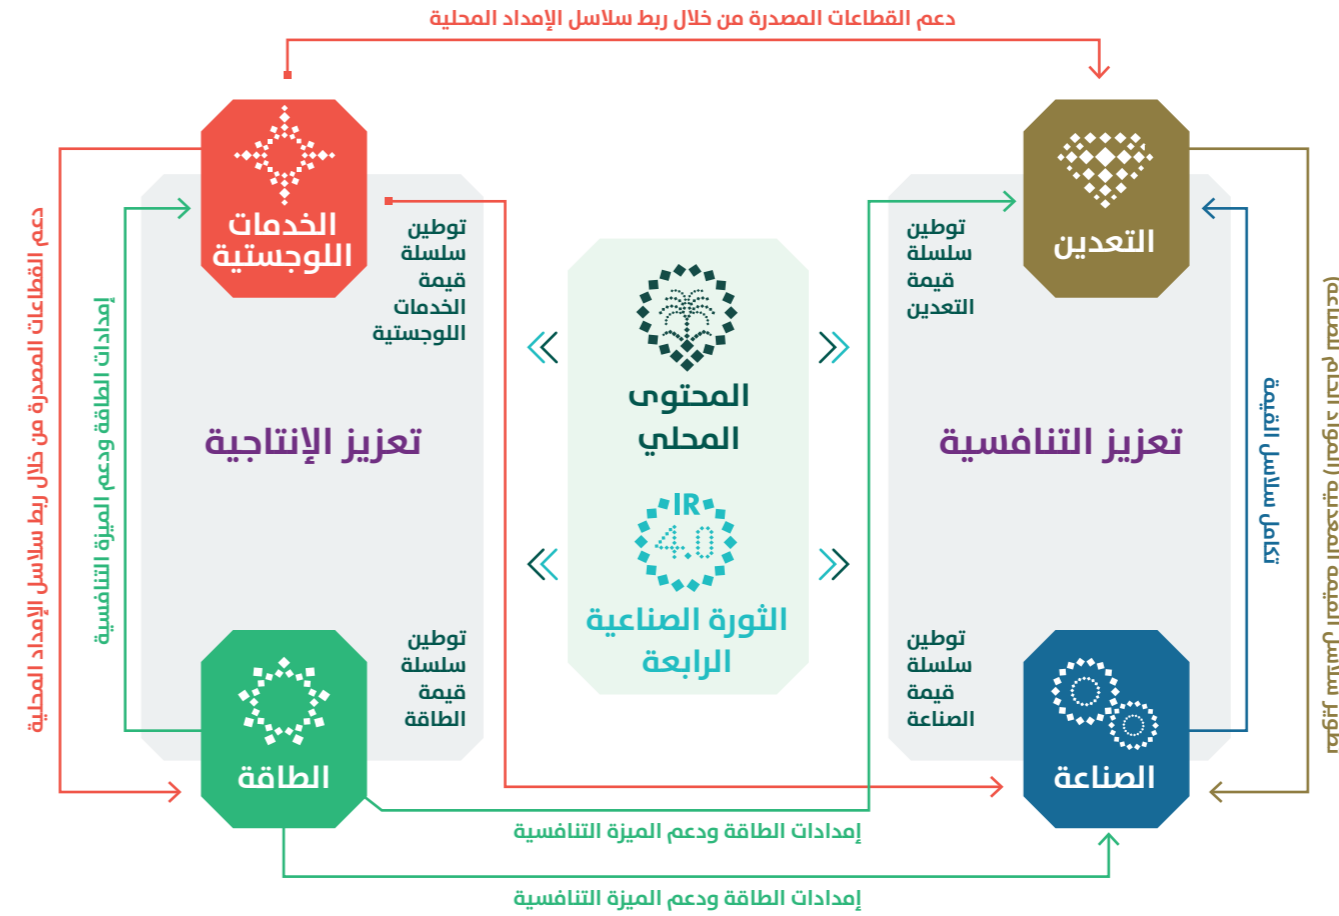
دعم القطاعات المصدرة من خلال ربط سلاسل الإمداد المحلية

الخدمات اللوجستية

توطين سلسلة قيمة الخدمات اللوجستية

التعدين

توطين سلسلة قيمة التعدين

دعم القطاعات المصدرة من خلال ربط سلاسل الإمداد المحلية

إمدادات الطاقة ودعم الميزة التنافسية

تعزيز الإنتاجية

المحتوى المحلي

IR 4.0

الثورة الصناعية الرابعة

تعزيز التنافسية

تكامل سلاسل القيمة

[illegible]

توطين سلسلة قيمة الطاقة

الطاقة

توطين سلسلة قيمة الصناعة

الصناعة

إمدادات الطاقة ودعم الميزة التنافسية

إمدادات الطاقة ودعم الميزة التنافسية